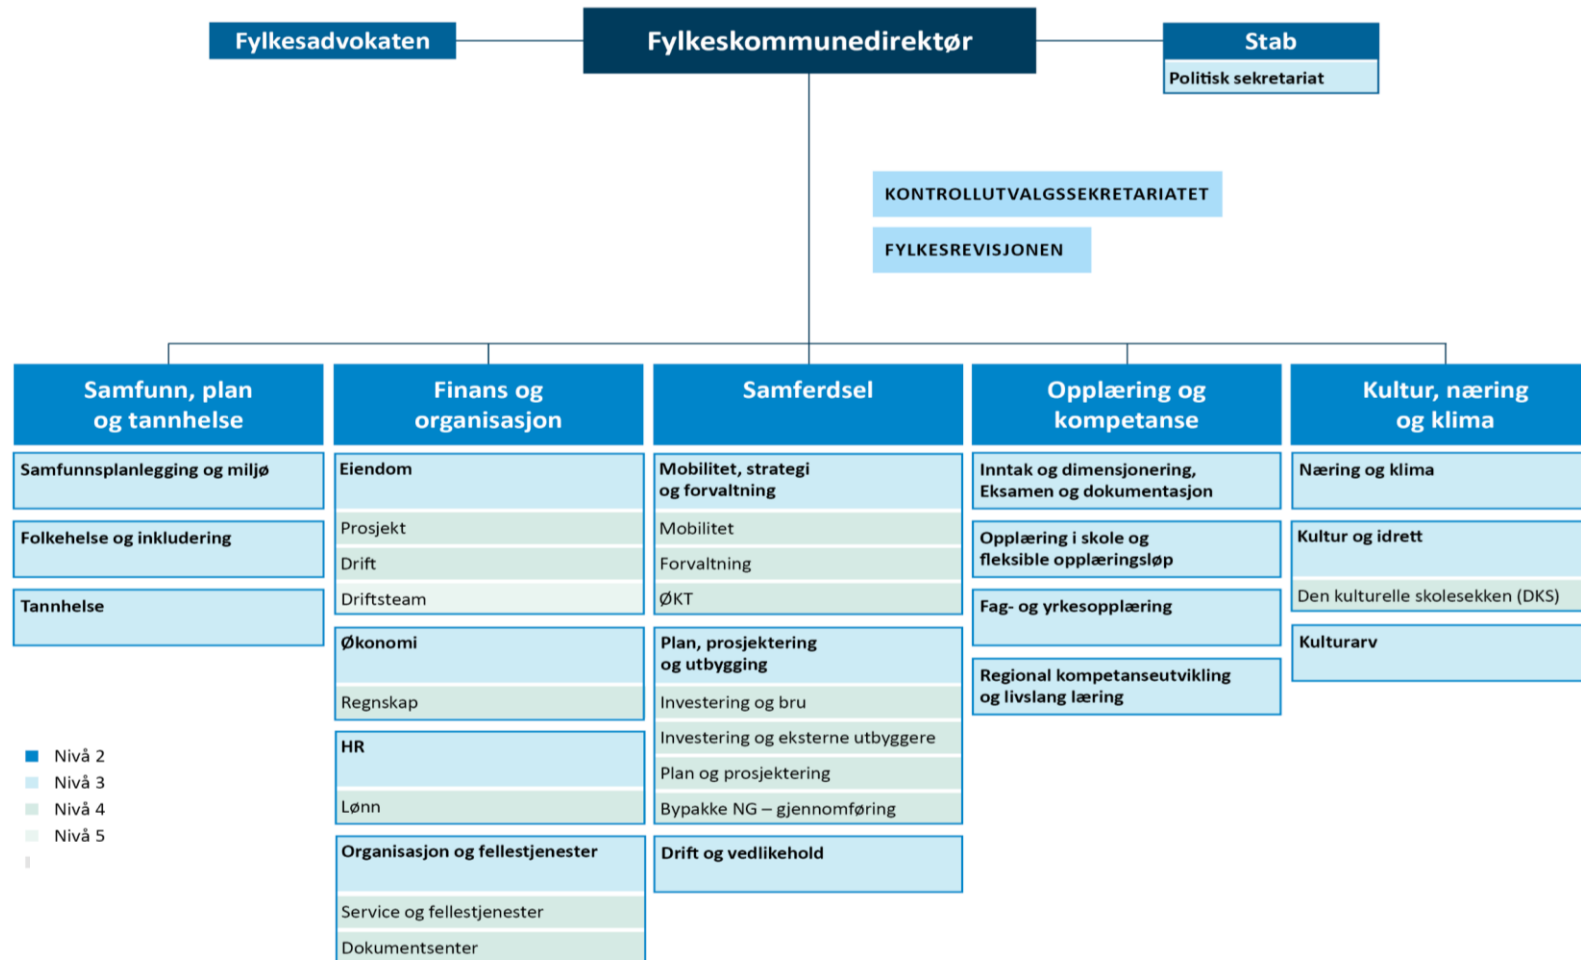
Fylkesadvokaten

Fylkeskommunedirektør

Stab
Politisk sekretariat

KONTROLLUTVALGSSEKRETARIATET

FYLKESREVISJONEN

Samfunn, plan og tannhelse
Samfunnsplanlegging og miljø
Folkehelse og inkludering
Tannhelse

Finans og organisasjon
Eiendom
Prosjekt
Drift
Driftsteam
Økonomi
Regnskap
HR
Lønn
Organisasjon og fellestjenester
Service og fellestjenester
Dokumentsenter

Samferdsel
Mobilitet, strategi og forvaltning
Mobilitet
Forvaltning
ØKT
Plan, prosjektering og utbygging
Investering og bru
Investering og eksterne utbyggere
Plan og prosjektering
Bypakke NG – gjennomføring
Drift og vedlikehold

Opplæring og kompetanse
Inntak og dimensjonering, Eksamen og dokumentasjon
Opplæring i skole og fleksible opplæringsløp
Fag- og yrkesopplæring
Regional kompetanseutvikling og livslang læring

Kultur, næring og klima
Næring og klima
Kultur og idrett
Den kulturelle skolesekken (DKS)
Kulturarv

Nivå 2
Nivå 3
Nivå 4
Nivå 5